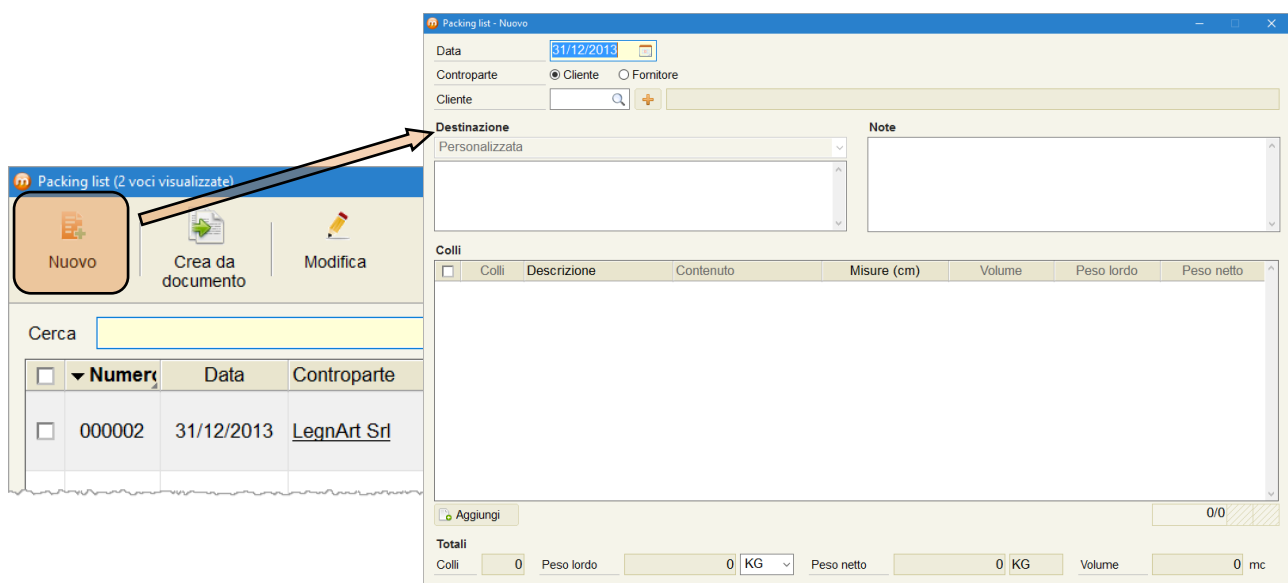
Packing list (2 voci visualizzate)

Nuovo

Crea da documento

Modifica

Cerca

| | Numero | Data | Controparte |
|---|---|---|---|
| | 000002 | 31/12/2013 | LegnArt Srl |

Packing list - Nuovo

Data 31/12/2013

Controparte ◉ Cliente ○ Fornitore

Cliente

Destinazione

Personalizzata

Note

Colli

| | Colli | Descrizione | Contenuto | Misure (cm) | Volume | Peso lordo | Peso netto |
|---|---|---|---|---|---|---|---|

Aggiungi

0/0

Totali

Colli 0 Peso lordo 0 KG Peso netto 0 KG Volume 0 mc